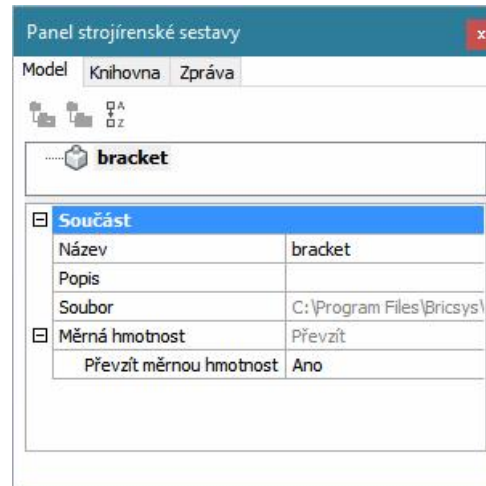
Panel strojírenské sestavy

x

Model | Knihovna | Zpráva

bracket

| | |
|---|---|
| ⊟ Součást | |
| Název | bracket |
| Popis | |
| Soubor | C:\Program Files\Bricsys\ |
| ⊟ Měrná hmotnost | Převzít |
| Převzít měrnou hmotnost | Ano |